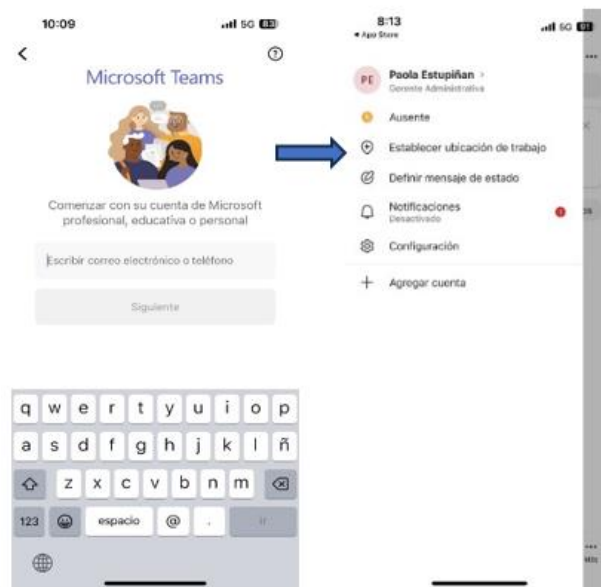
10:09 5G 83

<

?

Microsoft Teams

Comenzar con su cuenta de Microsoft profesional, educativa o personal

Escribir correo electrónico o teléfono

Siguiente

q w e r t y u i o p
a s d f g h j k l ñ
z x c v b n m
123 espacio @ .

8:13
◂ App Store
5G

PE Paola Estupiñan >
Gerente Administrativa

Ausente

Establecer ubicación de trabajo

Definir mensaje de estado

Notificaciones
Desactivado

Configuración

+ Agregar cuenta